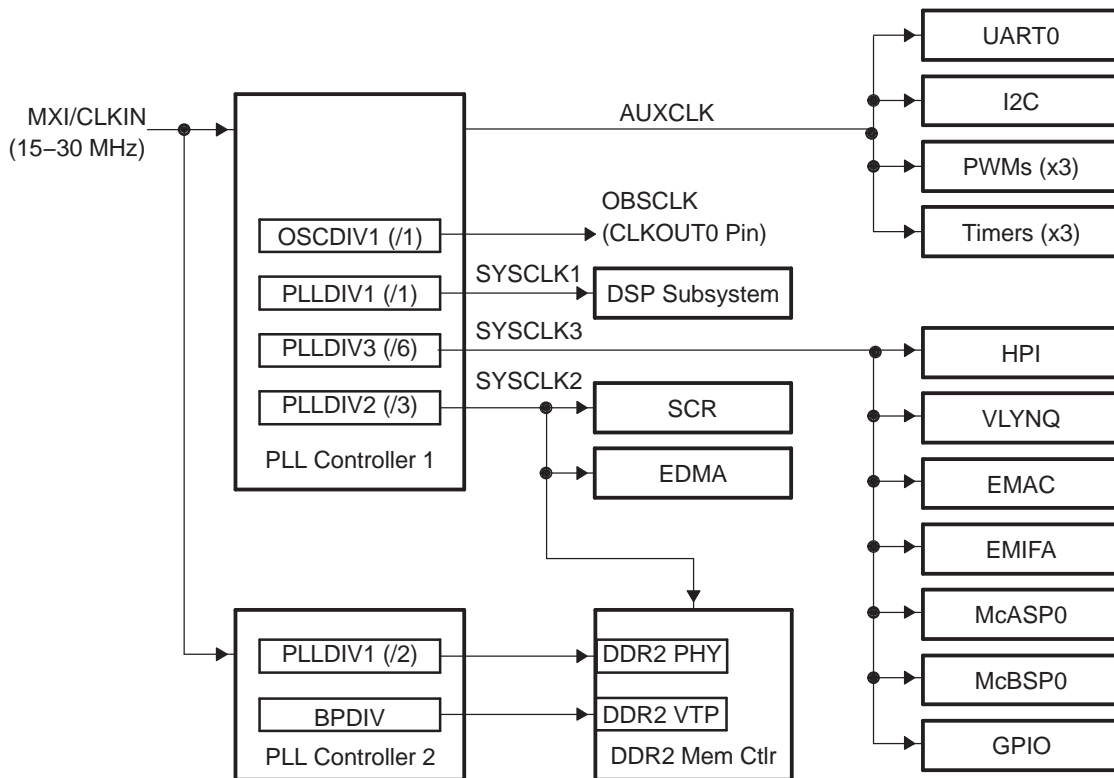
MXI/CLKIN
(15–30 MHz)

AUXCLK

UART0
I2C
PWMs (x3)
Timers (x3)

OSCDIV1 (/1)
OBSCLK
(CLKOUT0 Pin)

SYSCLK1
PLLDIV1 (/1)
DSP Subsystem

SYSCLK3
PLLDIV3 (/6)
HPI

SYSCLK2
PLLDIV2 (/3)
SCR

VLYNQ

PLL Controller 1
EDMA

EMAC
EMIFA
McASP0
McBSP0
GPIO

PLLDIV1 (/2)
DDR2 PHY

BPDIV
DDR2 VTP

PLL Controller 2
DDR2 Mem Ctlr